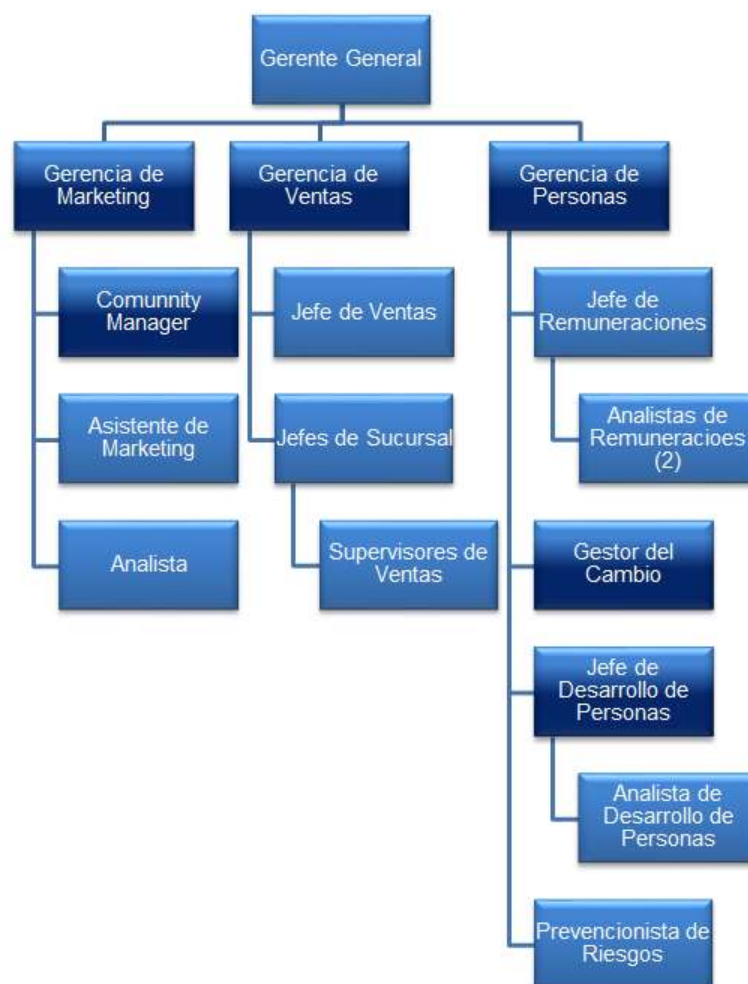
Gerente General

Gerencia de Marketing

Comunnity Manager

Asistente de Marketing

Analista

Gerencia de Ventas

Jefe de Ventas

Jefes de Sucursal

Supervisores de Ventas

Gerencia de Personas

Jefe de Remuneraciones

Analistas de Remuneracioes (2)

Gestor del Cambio

Jefe de Desarrollo de Personas

Analista de Desarrollo de Personas

Prevencionista de Riesgos